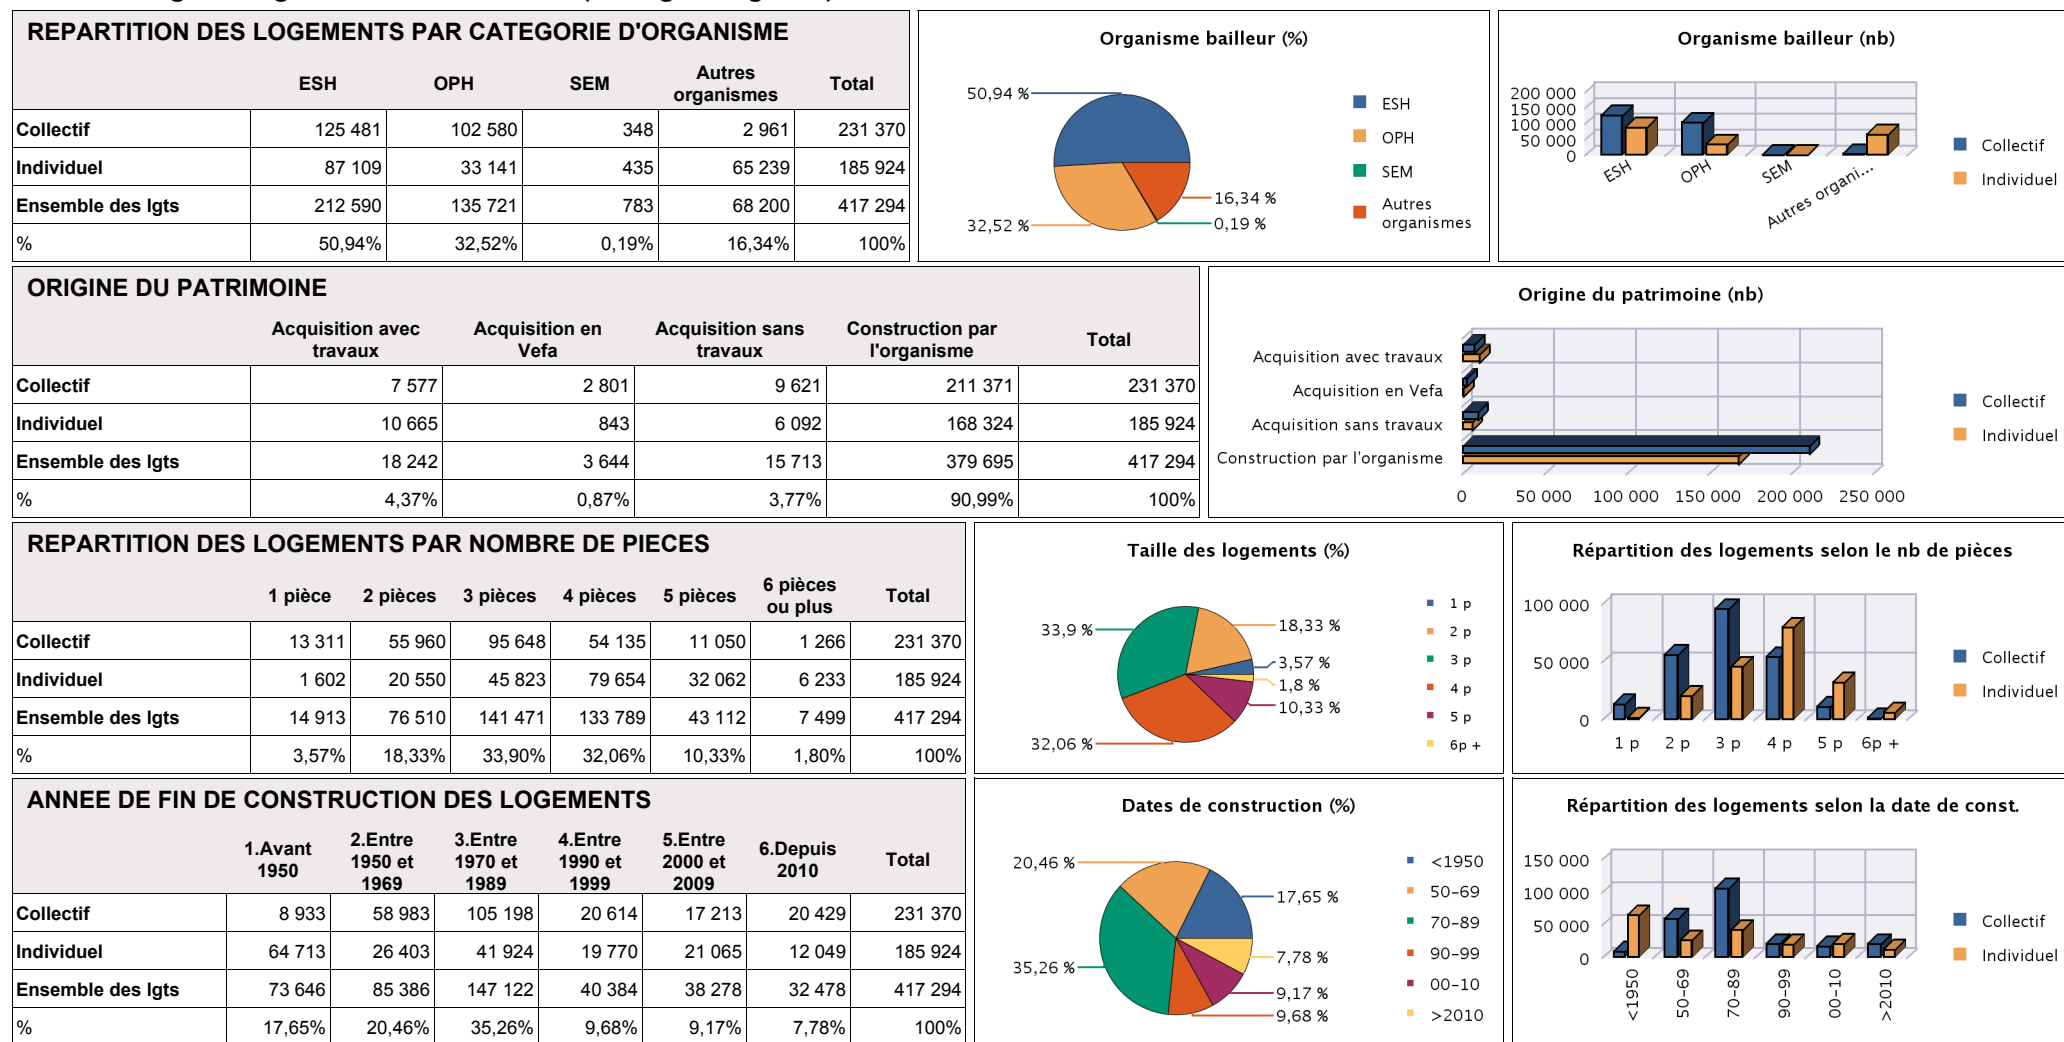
REPARTITION DES LOGEMENTS PAR CATEGORIE D'ORGANISME

| | ESH | OPH | SEM | Autres organismes | Total |
|---|---|---|---|---|---|
| Collectif | 125 481 | 102 580 | 348 | 2 961 | 231 370 |
| Individuel | 87 109 | 33 141 | 435 | 65 239 | 185 924 |
| Ensemble des lgts | 212 590 | 135 721 | 783 | 68 200 | 417 294 |
| % | 50,94% | 32,52% | 0,19% | 16,34% | 100% |

Organisme bailleur (%)

50,94 %
16,34 %
32,52 %
0,19 %

ESH
OPH
SEM
Autres organismes

Organisme bailleur (nb)

200 000
150 000
100 000
50 000
0

ESH
OPH
SEM
Autres organi...

Collectif
Individuel

ORIGINE DU PATRIMOINE

| | Acquisition avec travaux | Acquisition en Vefa | Acquisition sans travaux | Construction par l'organisme | Total |
|---|---|---|---|---|---|
| Collectif | 7 577 | 2 801 | 9 621 | 211 371 | 231 370 |
| Individuel | 10 665 | 843 | 6 092 | 168 324 | 185 924 |
| Ensemble des lgts | 18 242 | 3 644 | 15 713 | 379 695 | 417 294 |
| % | 4,37% | 0,87% | 3,77% | 90,99% | 100% |

Origine du patrimoine (nb)

Acquisition avec travaux
Acquisition en Vefa
Acquisition sans travaux
Construction par l'organisme

0 50 000 100 000 150 000 200 000 250 000

Collectif
Individuel

REPARTITION DES LOGEMENTS PAR NOMBRE DE PIECES

| | 1 pièce | 2 pièces | 3 pièces | 4 pièces | 5 pièces | 6 pièces ou plus | Total |
|---|---|---|---|---|---|---|---|
| Collectif | 13 311 | 55 960 | 95 648 | 54 135 | 11 050 | 1 266 | 231 370 |
| Individuel | 1 602 | 20 550 | 45 823 | 79 654 | 32 062 | 6 233 | 185 924 |
| Ensemble des lgts | 14 913 | 76 510 | 141 471 | 133 789 | 43 112 | 7 499 | 417 294 |
| % | 3,57% | 18,33% | 33,90% | 32,06% | 10,33% | 1,80% | 100% |

Taille des logements (%)

33,9 %
18,33 %
3,57 %
1,8 %
10,33 %
32,06 %

1 p
2 p
3 p
4 p
5 p
6p +

Répartition des logements selon le nb de pièces

100 000
50 000
0

1 p 2 p 3 p 4 p 5 p 6p +

Collectif
Individuel

ANNEE DE FIN DE CONSTRUCTION DES LOGEMENTS

| | 1.Avant 1950 | 2.Entre 1950 et 1969 | 3.Entre 1970 et 1989 | 4.Entre 1990 et 1999 | 5.Entre 2000 et 2009 | 6.Depuis 2010 | Total |
|---|---|---|---|---|---|---|---|
| Collectif | 8 933 | 58 983 | 105 198 | 20 614 | 17 213 | 20 429 | 231 370 |
| Individuel | 64 713 | 26 403 | 41 924 | 19 770 | 21 065 | 12 049 | 185 924 |
| Ensemble des lgts | 73 646 | 85 386 | 147 122 | 40 384 | 38 278 | 32 478 | 417 294 |
| % | 17,65% | 20,46% | 35,26% | 9,68% | 9,17% | 7,78% | 100% |

Dates de construction (%)

20,46 %
17,65 %
35,26 %
7,78 %
9,17 %
9,68 %

<1950
50-69
70-89
90-99
00-10
>2010

Répartition des logements selon la date de const.

150 000
100 000
50 000
0

<1950
50-69
70-89
90-99
00-10
>2010

Collectif
Individuel